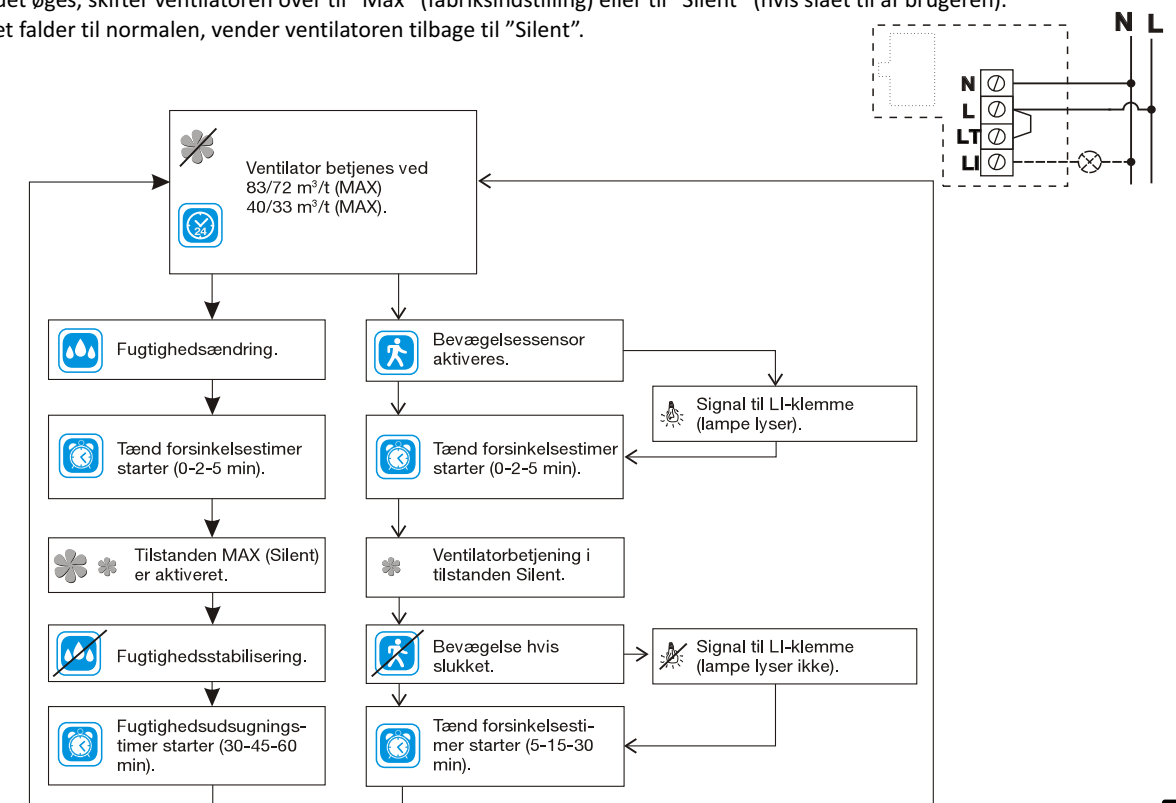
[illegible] øges, skifter ventilatoren over til "Max" (fabriksindstilling) eller til "Silent" (hvis slået til af brugeren).
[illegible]et falder til normalen, vender ventilatoren tilbage til "Silent".

N L

N
L
LT
LI

Ventilator betjenes ved 83/72 m³/t (MAX) 40/33 m³/t (MAX).

24

Fugtighedsændring.

Bevægelsessensor aktiveres.

Signal til LI-klemme (lampe lyser).

Tænd forsinkelsestimer starter (0-2-5 min).

Tænd forsinkelsestimer starter (0-2-5 min).

Tilstanden MAX (Silent) er aktiveret.

Ventilatorbetjening i tilstanden Silent.

Fugtighedsstabilisering.

Bevægelse hvis slukket.

Signal til LI-klemme (lampe lyser ikke).

Fugtighedsudsugningstimer starter (30-45-60 min).

Tænd forsinkelsestimer starter (5-15-30 min).